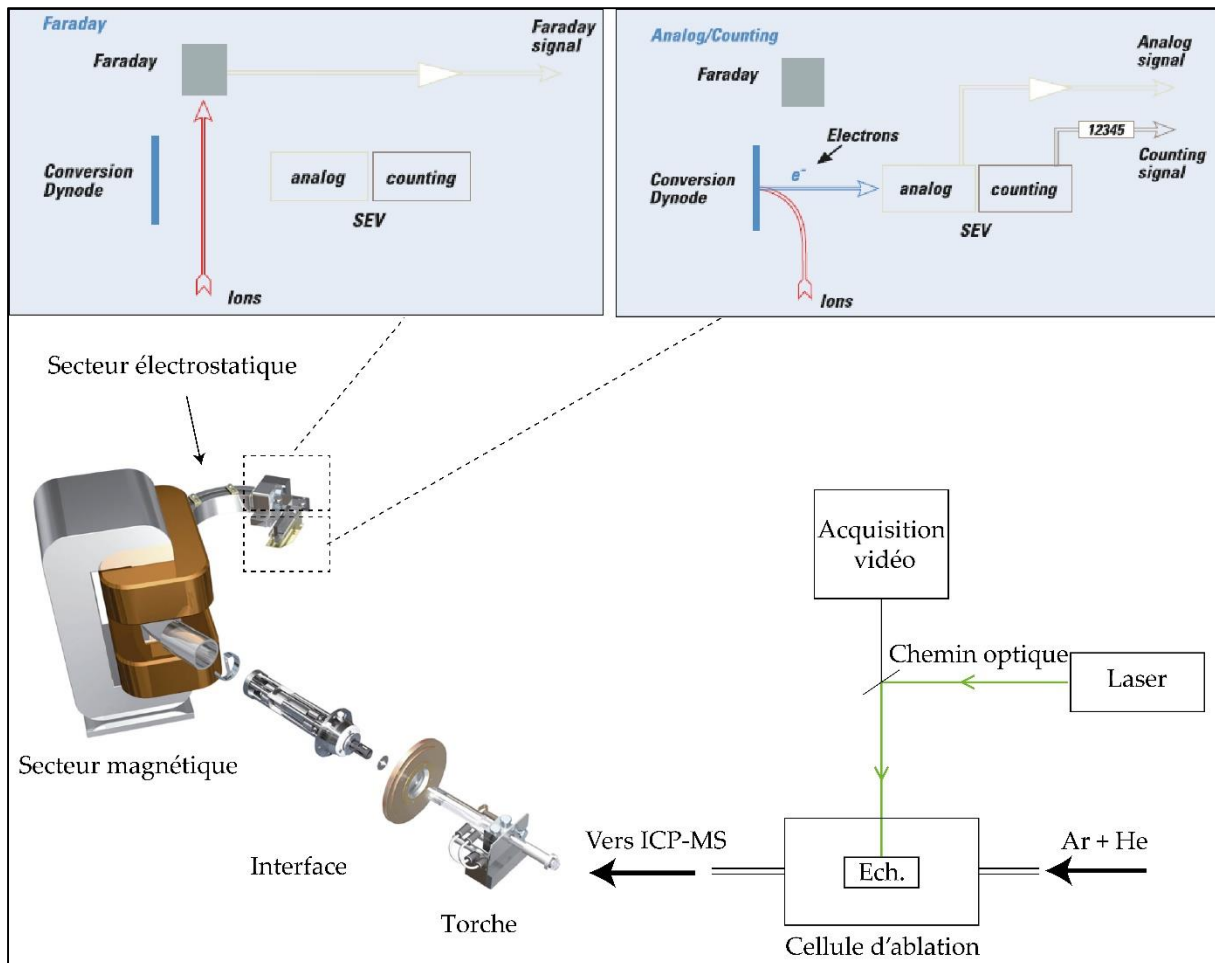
Faraday

Faraday

Faraday signal

Conversion Dynode

analog

counting

SEV

Ions

Analog/Counting

Faraday

Analog signal

12345

Electrons

Counting signal

Conversion Dynode

$e^-$

analog

counting

SEV

Ions

Secteur électrostatique

Acquisition vidéo

Chemin optique

Laser

Secteur magnétique

Vers ICP-MS

Ar + He

Ech.

Interface

Torche

Cellule d'ablation